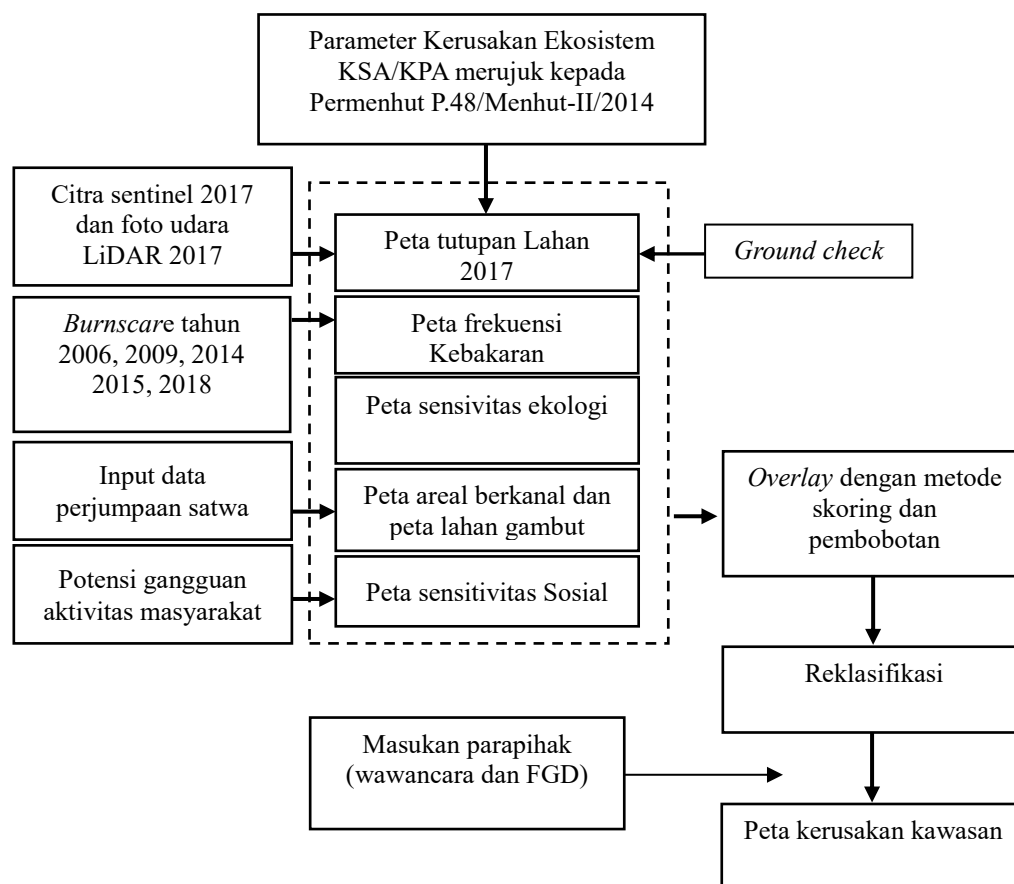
Parameter Kerusakan Ekosistem KSA/KPA merujuk kepada Permenhut P.48/Menhut-II/2014

Citra sentinel 2017 dan foto udara LiDAR 2017

Peta tutupan Lahan 2017

Ground check

Burnscare tahun 2006, 2009, 2014 2015, 2018

Peta frekuensi Kebakaran

Peta sensivitas ekologi

Input data perjumpaan satwa

Peta areal berkanal dan peta lahan gambut

Overlay dengan metode skoring dan pembobotan

Potensi gangguan aktivitas masyarakat

Peta sensitivitas Sosial

Reklasifikasi

Masukan parapihak (wawancara dan FGD)

Peta kerusakan kawasan